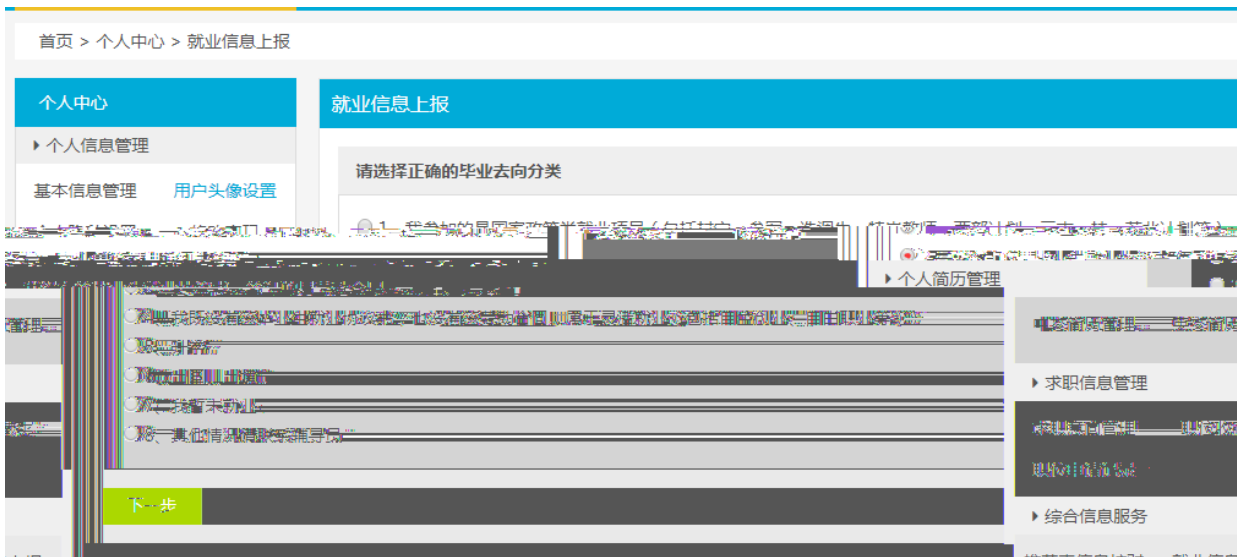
首页 > 个人中心 > 就业信息上报

个人中心

▸ 个人信息管理

基本信息管理 用户头像设置

就业信息上报

请选择正确的毕业去向分类

1、我参加的是国家政策类就业项目（包括特岗、选调生、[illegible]）

▸ 个人简历管理

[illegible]

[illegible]

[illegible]

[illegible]

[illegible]

8、其他情况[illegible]

下一步

▸ 求职信息管理

▸ 综合信息服务